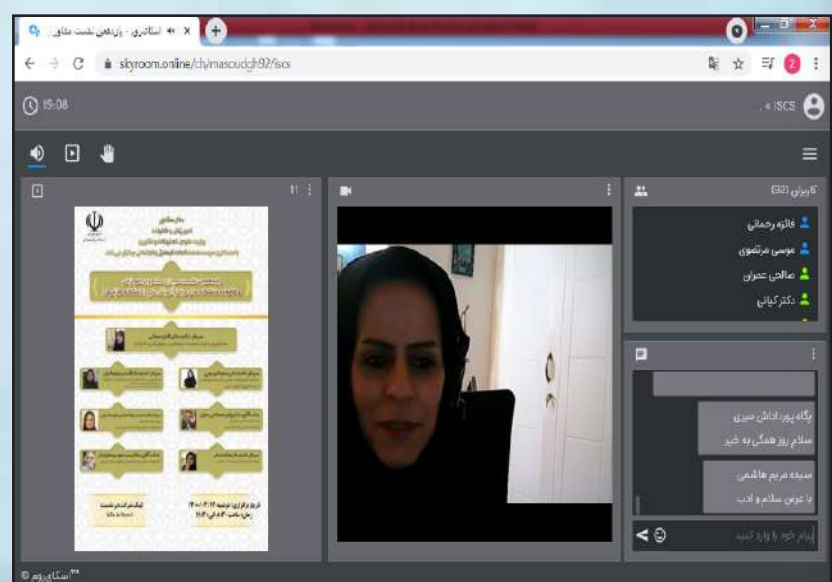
اسکای‌روم - یازدهمین نشست مشاو...

skyroom.online/ch/masoudgh92/iscs

19:08

ISCS »

کاربران (32)

فائزه رحمانی

موسی مرتضوی

صالحی عمران

دکتر کیانی

یگانه پوردادش میری

سلام روز همگی به خیر

سیده مریم هاشمی

با عرض سلام و ادب

پیام خود را وارد کنید

سکای‌روم ©